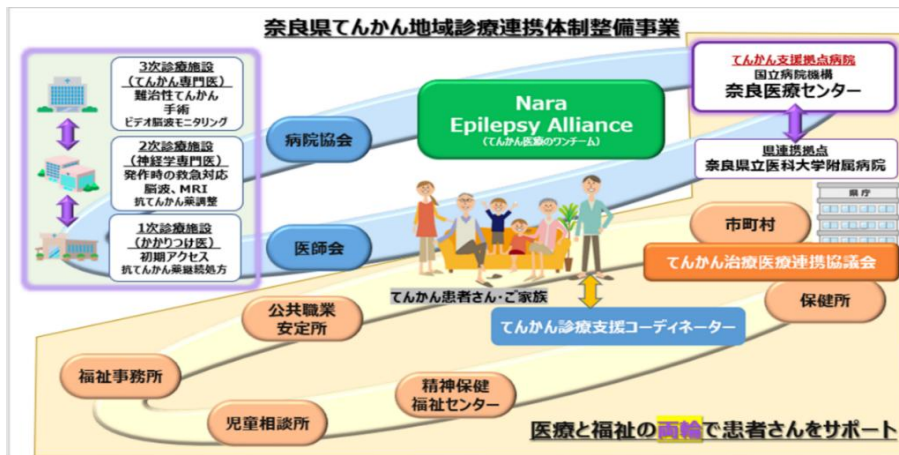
奈良県てんかん地域診療連携体制整備事業

3次診療施設
（てんかん専門医）
難治性てんかん
手術
ビデオ脳波モニタリング

2次診療施設
（神経学専門医）
発作時の救急対応
脳波、MRI
抗てんかん薬調整

1次診療施設
（かかりつけ医）
初期アクセス
抗てんかん薬継続処方

病院協会

医師会

Nara
Epilepsy Alliance
（てんかん医療のワンチーム）

てんかん支援拠点病院
国立病院機構
奈良医療センター

県連携拠点
奈良県立医科大学附属病院

県庁

市町村

てんかん治療医療連携協議会

てんかん患者さん・ご家族

てんかん診療支援コーディネーター

公共職業
安定所

保健所

福祉事務所

精神保健
福祉センター

児童相談所

医療と福祉の両輪で患者さんをサポート